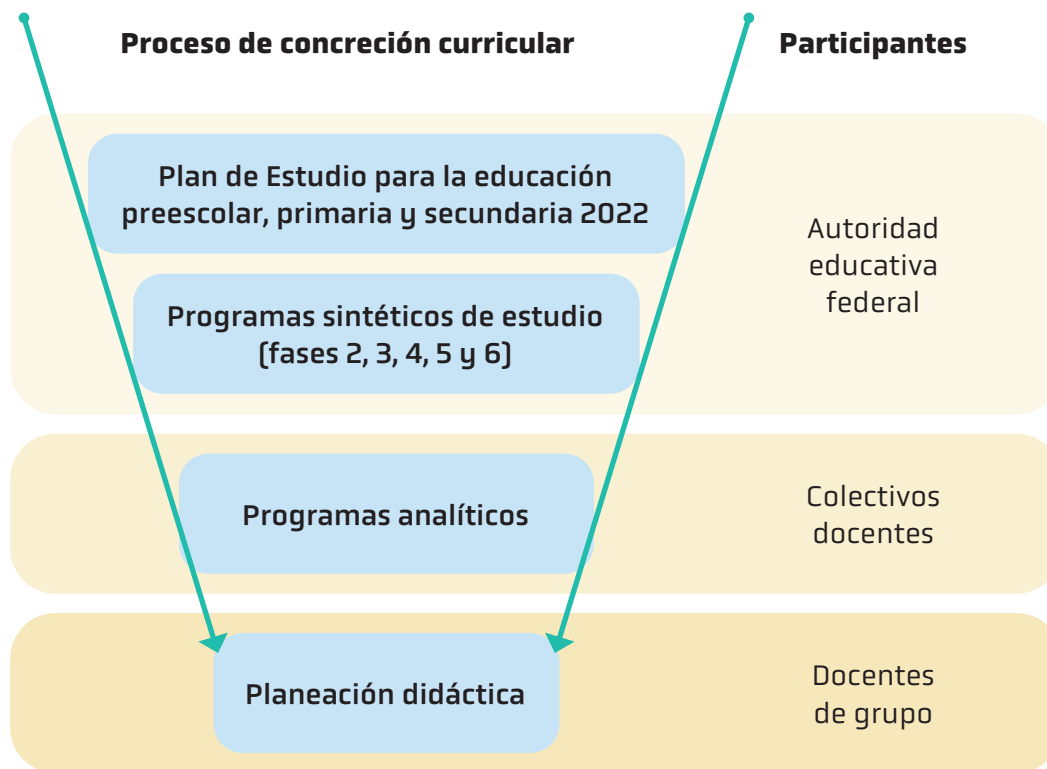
Proceso de concreción curricular

Participantes

Plan de Estudio para la educación preescolar, primaria y secundaria 2022

Programas sintéticos de estudio (fases 2, 3, 4, 5 y 6)

Autoridad educativa federal

Programas analíticos

Colectivos docentes

Planeación didáctica

Docentes de grupo